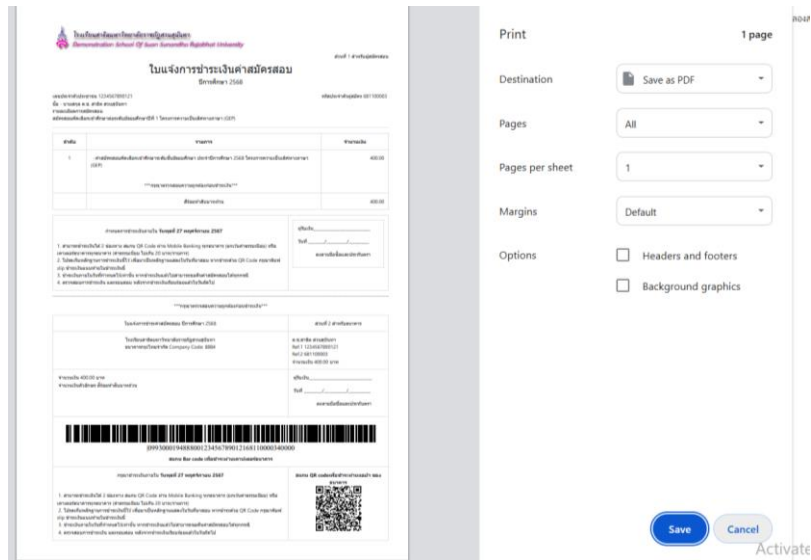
โรงเรียนสาธิตมหาวิทยาลัยราชภัฏสวนสุนันทา
Demonstration School Of Suan Sunandha Rajabhat University

ส่วนที่ 1 สำหรับผู้สมัคร

ใบแจ้งการชำระเงินค่าสมัครสอบ

ปีการศึกษา 2568

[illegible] 1234567890121

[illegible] 681100003

| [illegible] | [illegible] | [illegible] |
|---|---|---|
| 1 | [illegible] | 400.00 |
| | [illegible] | |
| | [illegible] | 400.00 |

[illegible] วันพุธที่ 27 พฤศจิกายน 2567

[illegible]

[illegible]

ส่วนที่ 2 สำหรับธนาคาร

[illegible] Company Code: 8884

Ref.1 1234567890121
Ref.2 681100003
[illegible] 400.00 บาท

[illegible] 400.00 บาท

|899300019488800123456789012168110000340000

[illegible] วันพุธที่ 27 พฤศจิกายน 2567

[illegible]

Print
1 page

Destination
Save as PDF

Pages
All

Pages per sheet
1

Margins
Default

Options
Headers and footers
Background graphics

Save
Cancel

Activate